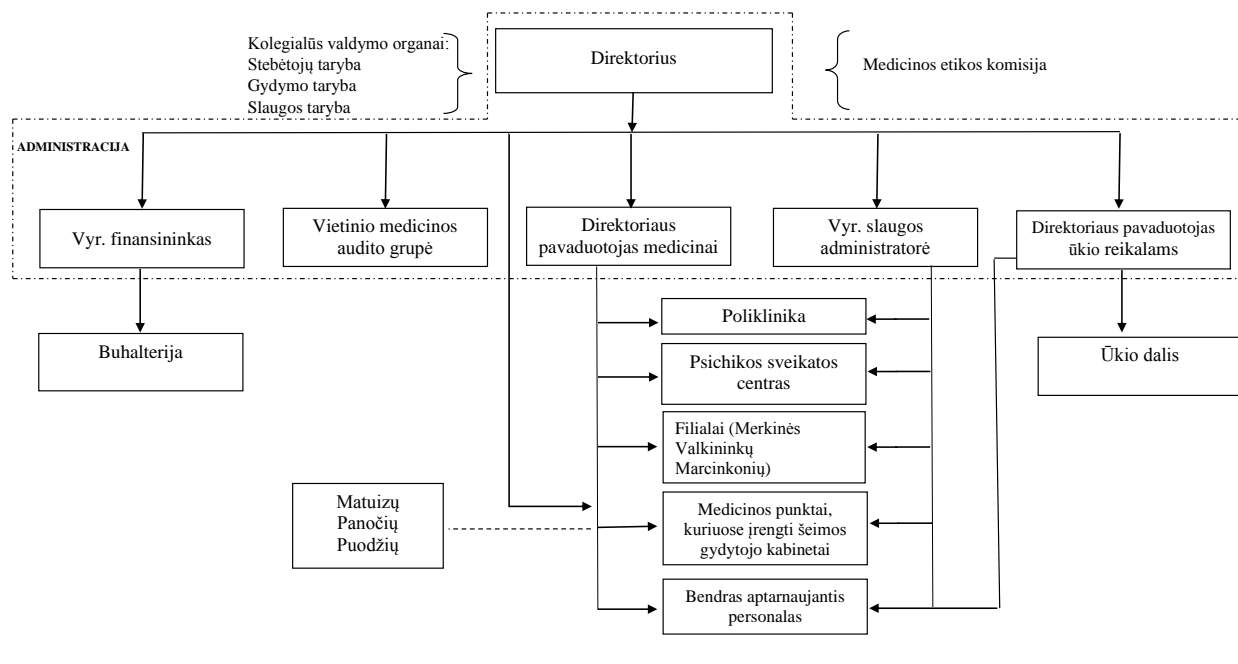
Kolegialūs valdymo organai:
Stebėtojų taryba
Gydymo taryba
Slaugos taryba

Direktorius

Medicinos etikos komisija

ADMINISTRACIJA

Vyr. finansininkas

Vietinio medicinos audito grupė

Direktoriaus pavaduotojas medicinai

Vyr. slaugos administratorė

Direktoriaus pavaduotojas ūkio reikalams

Buhalterija

Poliklinika

Psichikos sveikatos centras

Filialai (Merkinės Valkininkų Marcinkonių)

Medicinos punktai, kuriuose įrengti šeimos gydytojo kabinetai

Bendras aptarnaujantis personalas

Ūkio dalis

Matuizų
Panočių
Puodžių